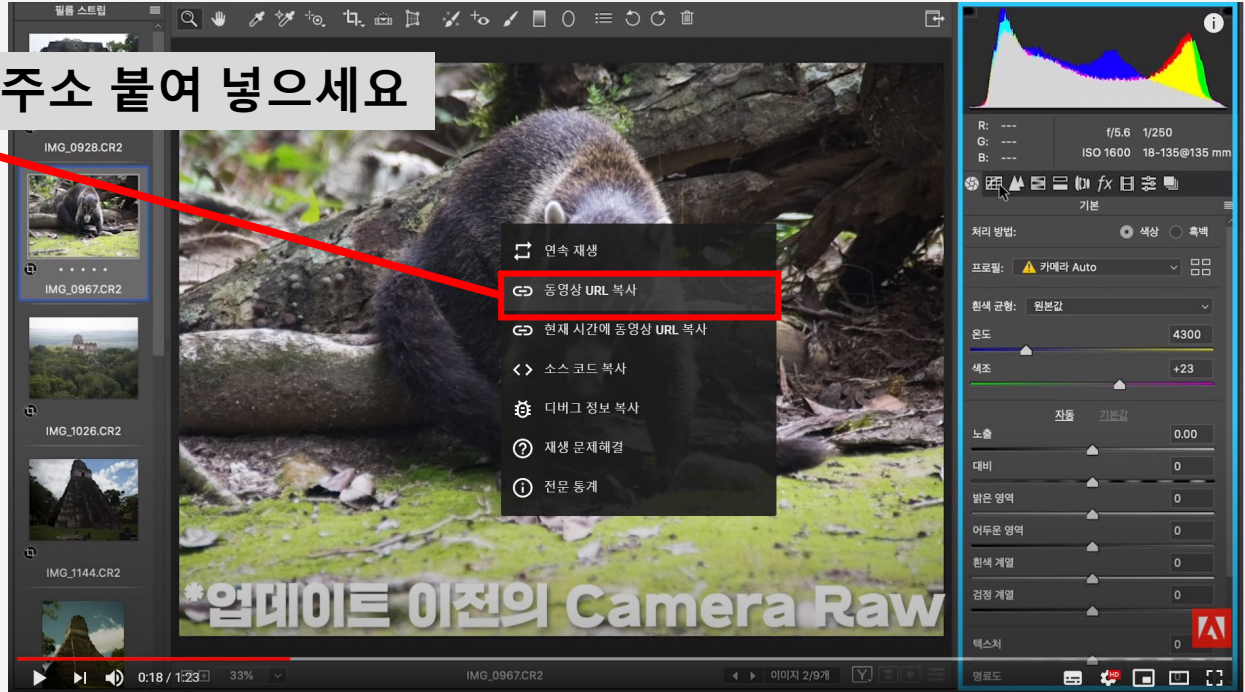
필름 스트립

주소 붙여 넣으세요

IMG_0928.CR2

IMG_0967.CR2

IMG_1026.CR2

IMG_1144.CR2

연속 재생
동영상 URL 복사
현재 시간에 동영상 URL 복사
소스 코드 복사
디버그 정보 복사
재생 문제해결
전문 통계

*업데이트 이전의 Camera Raw

R: ---
G: ---
B: ---
f/5.6 1/250
ISO 1600 18-135@135 mm

기본
처리 방법: 색상 흑백
프로필: 카메라 Auto
흰색 균형: 원본값
온도 4300
색조 +23
자동 기본값
노출 0.00
대비 0
밝은 영역 0
어두운 영역 0
흰색 계열 0
검정 계열 0
텍스처 0
명료도

0:18 / 1:23
33%
IMG_0967.CR2
이미지 2/9개